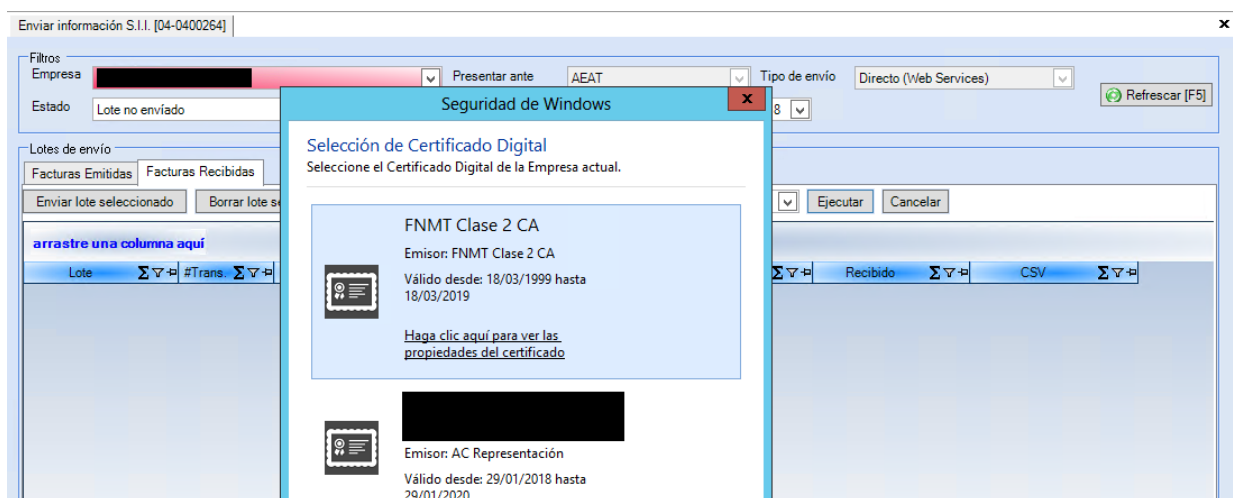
Enviar información S.I.I. [04-0400264]

Filtros
Empresa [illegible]
Presentar ante AEAT
Tipo de envío Directo (Web Services)
Estado Lote no enviado
8
Refrescar [F5]

Lotes de envío
Facturas Emitidas
Facturas Recibidas
Enviar lote seleccionado
Borrar lote se
Ejecutar
Cancelar
arrastre una columna aquí
Lote
#Trans.
Recibido
CSV

Seguridad de Windows

Selección de Certificado Digital
Seleccione el Certificado Digital de la Empresa actual.

FNMT Clase 2 CA
Emisor: FNMT Clase 2 CA
Válido desde: 18/03/1999 hasta 18/03/2019
Haga clic aquí para ver las propiedades del certificado

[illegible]
Emisor: AC Representación
Válido desde: 29/01/2018 hasta 29/01/2020